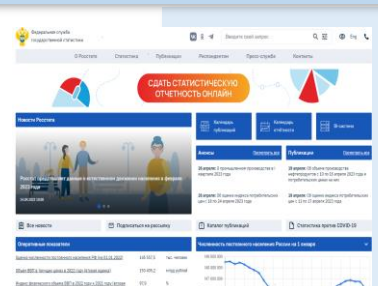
Федеральная служба государственной статистики

Введите ключ запроса

Eng

О Росстате Статистика Публикации Респондентам Пресс-служба Контакты

СДАТЬ СТАТИСТИЧЕСКУЮ ОТЧЕТНОСТЬ ОНЛАЙН

Новости Росстата

Росстат представляет данные о естественном движении населения в феврале 2023 года

Календарь публикаций

Календарь отчетности

Анонсы

Публикации

Все новости

Подписаться на рассылку

Каталог публикаций

Статистика против COVID-19

Оперативные показатели

Численность постоянного населения России на 1 января

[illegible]